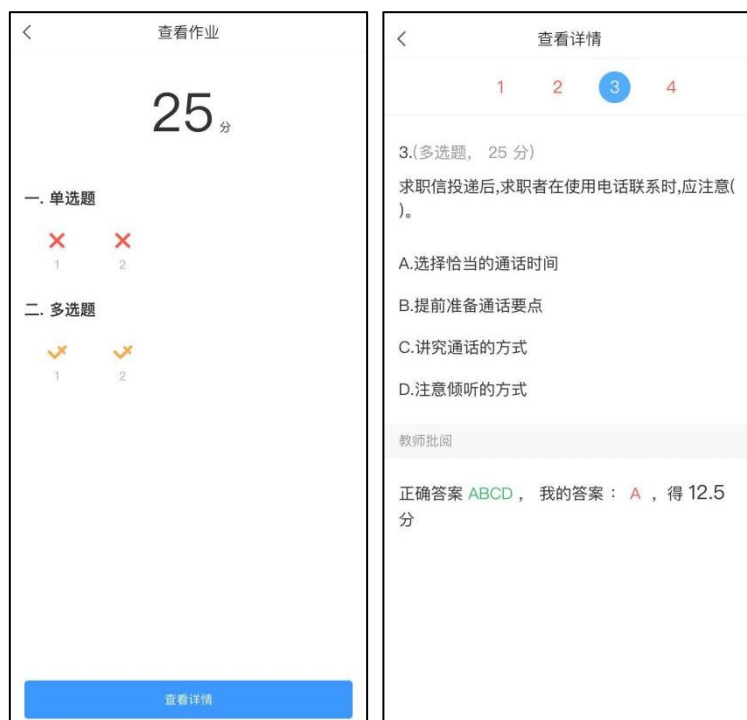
<
查看作业

25 分

一. 单选题

1 2

二. 多选题

1 2

查看详情

<
查看详情

1 2 3 4

3.(多选题, 25 分)

求职信投递后,求职者在使用电话联系时,应注意( )。

A.选择恰当的通话时间

B.提前准备通话要点

C.讲究通话的方式

D.注意倾听的方式

教师批阅

正确答案 ABCD， 我的答案： A ，得 12.5 分